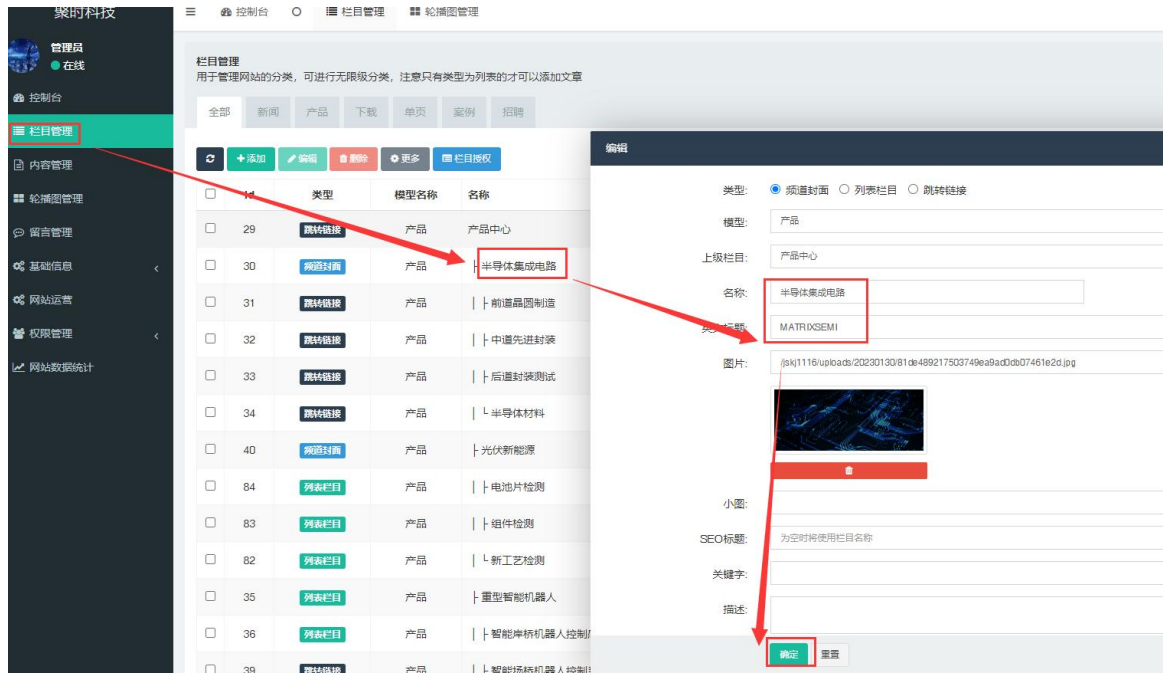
聚时科技

管理员
在线

控制台
栏目管理
内容管理
轮播图管理
留言管理
基础信息
网站运营
权限管理
网站数据统计

控制台 栏目管理 轮播图管理

栏目管理
用于管理网站的分类，可进行无限级分类，注意只有类型为列表的才可以添加文章

全部 新闻 产品 下载 单页 案例 招聘

添加 编辑 删除 更多 栏目授权

| | Id | 类型 | 模型名称 | 名称 |
|---|---|---|---|---|
| | 29 | 跳转链接 | 产品 | 产品中心 |
| | 30 | 频道封面 | 产品 | ├ 半导体集成电路 |
| | 31 | 跳转链接 | 产品 | │ ├ 前道晶圆制造 |
| | 32 | 跳转链接 | 产品 | │ ├ 中道先进封装 |
| | 33 | 跳转链接 | 产品 | │ ├ 后道封装测试 |
| | 34 | 跳转链接 | 产品 | │ └ 半导体材料 |
| | 40 | 频道封面 | 产品 | ├ 光伏新能源 |
| | 84 | 列表栏目 | 产品 | │ ├ 电池片检测 |
| | 83 | 列表栏目 | 产品 | │ ├ 组件检测 |
| | 82 | 列表栏目 | 产品 | │ └ 新工艺检测 |
| | 35 | 列表栏目 | 产品 | ├ 重型智能机器人 |
| | 36 | 列表栏目 | 产品 | │ ├ 智能岸桥机器人控制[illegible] |
| | 39 | 跳转链接 | 产品 | │ ├ 智能场桥机器人控制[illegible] |

编辑

类型: 频道封面 列表栏目 跳转链接
模型: 产品
上级栏目: 产品中心
名称: 半导体集成电路
英文标题: MATRIXSEMI
图片: /jskj1116/uploads/20230130/81de489217503749ea9ad0db07461e2d.jpg
小图:
SEO标题: 为空时将使用栏目名称
关键字:
描述:

确定 重置